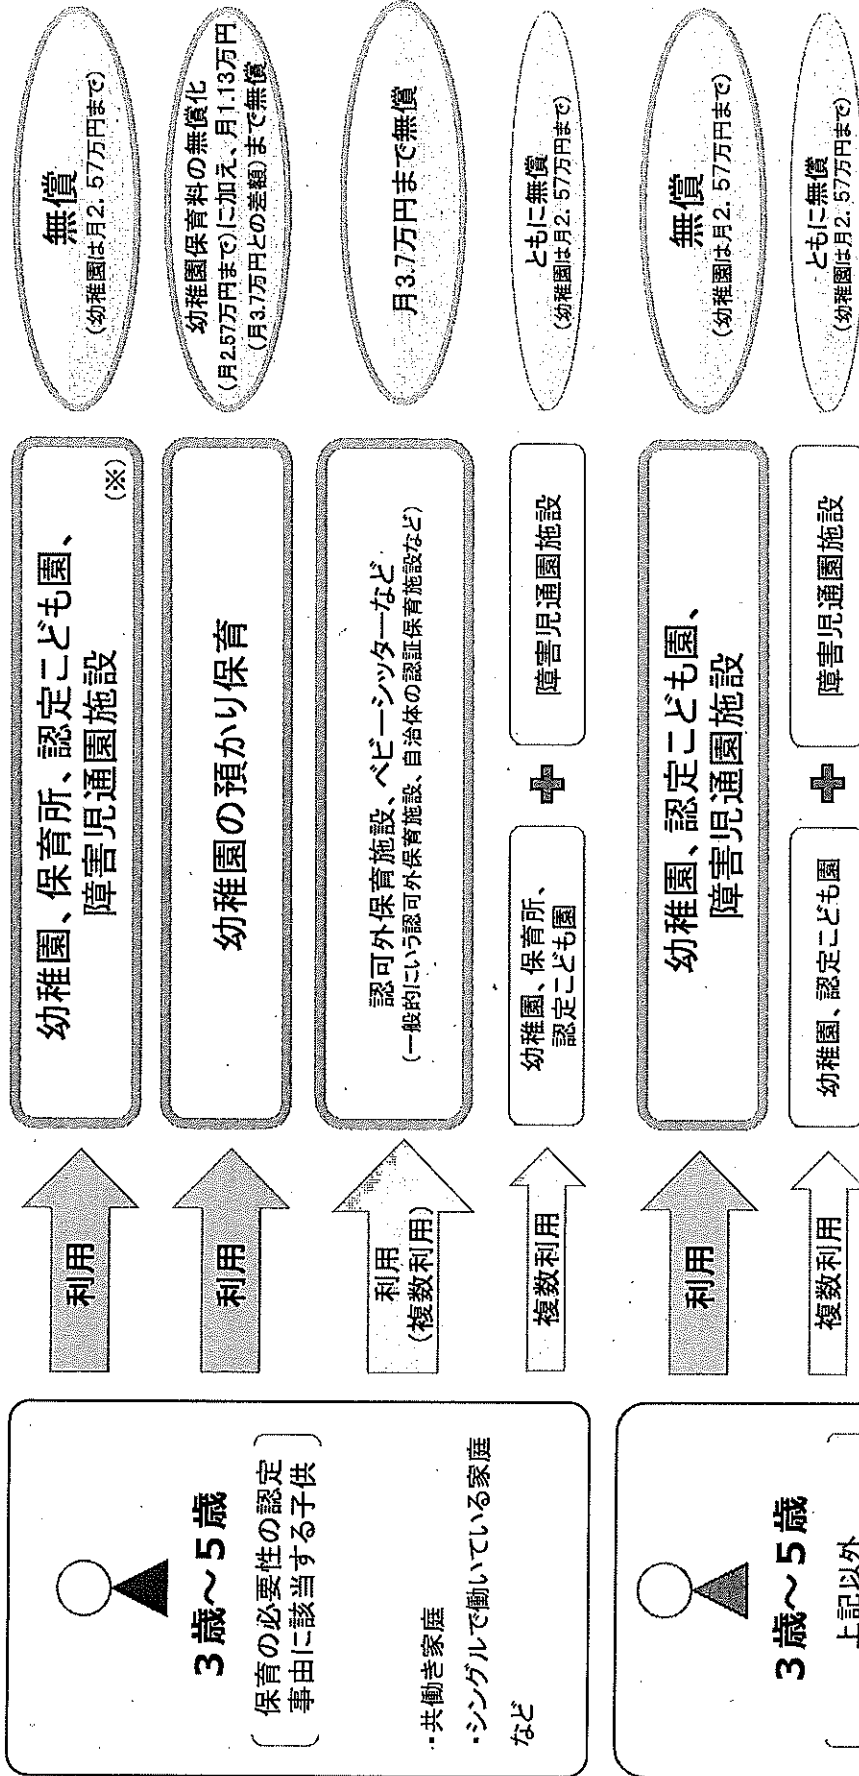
3歳～5歳
保育の必要性の認定事由に該当する子供

・共働き家庭
・シングルで働いている家庭
など

利用
幼稚園、保育所、認定こども園、障害児通園施設 (※)
無償
(幼稚園は月2.57万円まで)

利用
幼稚園の預かり保育
幼稚園保育料の無償化
(月2.57万円まで)に加え、月1.13万円
(月3.7万円との差額)まで無償

利用
(複数利用)
認可外保育施設、ベビーシッターなど
(一般的にいう認可外保育施設、自治体の認証保育施設など)
月3.7万円まで無償

複数利用
幼稚園、保育所、認定こども園
障害児通園施設
ともに無償
(幼稚園は月2.57万円まで)

3歳～5歳
上記以外

利用
幼稚園、認定こども園、障害児通園施設
無償
(幼稚園は月2.57万円まで)

複数利用
幼稚園、認定こども園
障害児通園施設
ともに無償
(幼稚園は月2.57万円まで)